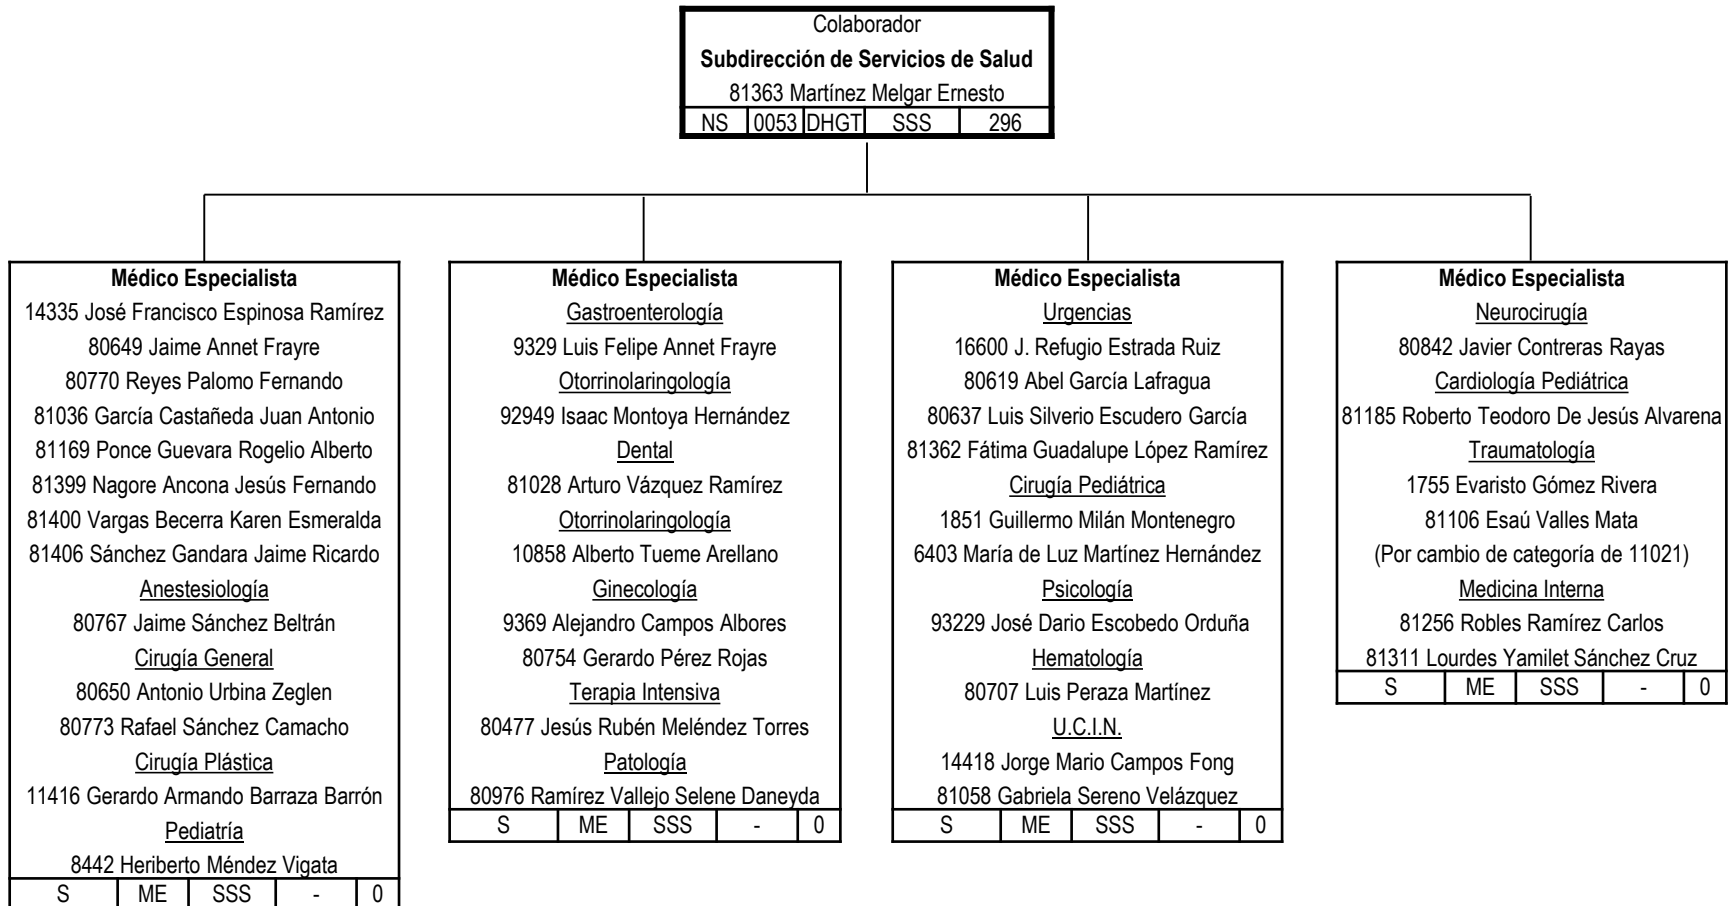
Colaborador
**Subdirección de Servicios de Salud**
81363 Martínez Melgar Ernesto

| NS | 0053 | DHGT | SSS | 296 |
|---|---|---|---|---|

**Médico Especialista**
14335 José Francisco Espinosa Ramírez
80649 Jaime Annet Frayre
80770 Reyes Palomo Fernando
81036 García Castañeda Juan Antonio
81169 Ponce Guevara Rogelio Alberto
81399 Nagore Ancona Jesús Fernando
81400 Vargas Becerra Karen Esmeralda
81406 Sánchez Gandara Jaime Ricardo
Anestesiología
80767 Jaime Sánchez Beltrán
Cirugía General
80650 Antonio Urbina Zeglen
80773 Rafael Sánchez Camacho
Cirugía Plástica
11416 Gerardo Armando Barraza Barrón
Pediatría
8442 Heriberto Méndez Vigata

| S | ME | SSS | - | 0 |
|---|---|---|---|---|

**Médico Especialista**
Gastroenterología
9329 Luis Felipe Annet Frayre
Otorrinolaringología
92949 Isaac Montoya Hernández
Dental
81028 Arturo Vázquez Ramírez
Otorrinolaringología
10858 Alberto Tueme Arellano
Ginecología
9369 Alejandro Campos Albores
80754 Gerardo Pérez Rojas
Terapia Intensiva
80477 Jesús Rubén Meléndez Torres
Patología
80976 Ramírez Vallejo Selene Daneyda

| S | ME | SSS | - | 0 |
|---|---|---|---|---|

**Médico Especialista**
Urgencias
16600 J. Refugio Estrada Ruiz
80619 Abel García Lafragua
80637 Luis Silverio Escudero García
81362 Fátima Guadalupe López Ramírez
Cirugía Pediátrica
1851 Guillermo Milán Montenegro
6403 María de Luz Martínez Hernández
Psicología
93229 José Dario Escobedo Orduña
Hematología
80707 Luis Peraza Martínez
U.C.I.N.
14418 Jorge Mario Campos Fong
81058 Gabriela Sereno Velázquez

| S | ME | SSS | - | 0 |
|---|---|---|---|---|

**Médico Especialista**
Neurocirugía
80842 Javier Contreras Rayas
Cardiología Pediátrica
81185 Roberto Teodoro De Jesús Alvarena
Traumatología
1755 Evaristo Gómez Rivera
81106 Esaú Valles Mata
(Por cambio de categoría de 11021)
Medicina Interna
81256 Robles Ramírez Carlos
81311 Lourdes Yamilet Sánchez Cruz

| S | ME | SSS | - | 0 |
|---|---|---|---|---|